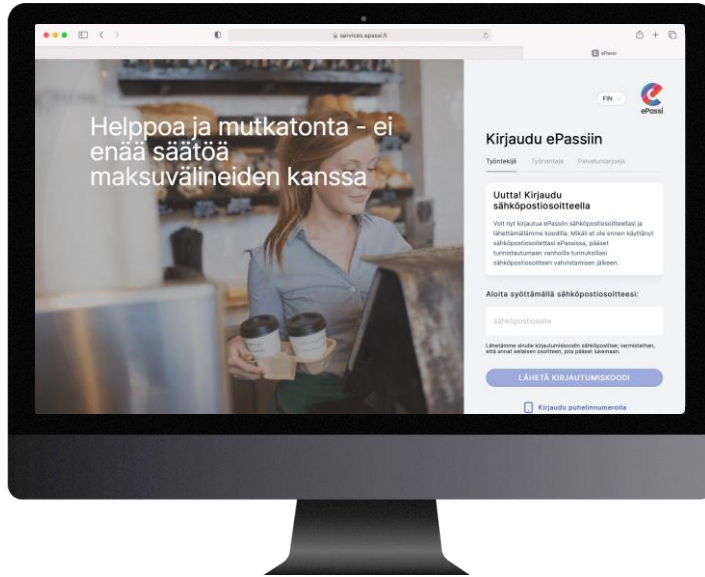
services.epassi.fi

ePassi

Helppoa ja mutkatonta - ei enää säätöä maksuvälineiden kanssa

FIN

ePassi

Kirjaudu ePassiin

Työntekijä Työnantaja Palveluntarjoaja

Uutta! Kirjaudu sähköpostiosoitteella

Voit nyt kirjautua ePassiin sähköpostiosoitteellasi ja lähettämällämme koodilla. Mikäli et ole ennen käyttänyt sähköpostiosoitettasi ePassissa, pääset tunnistautumaan vanhoilla tunnuksillasi sähköpostiosoitteen vahvistamisen jälkeen.

Aloita syöttämällä sähköpostiosoitteesi:

sähköpostiosoite

Lähetämme sinulle kirjautumiskoodin sähköpostiisi; varmistathan, että annat sellaisen osoitteen, jota pääset lukemaan.

LÄHETÄ KIRJAUTUMISKOODI

Kirjaudu puhelinnumerolla